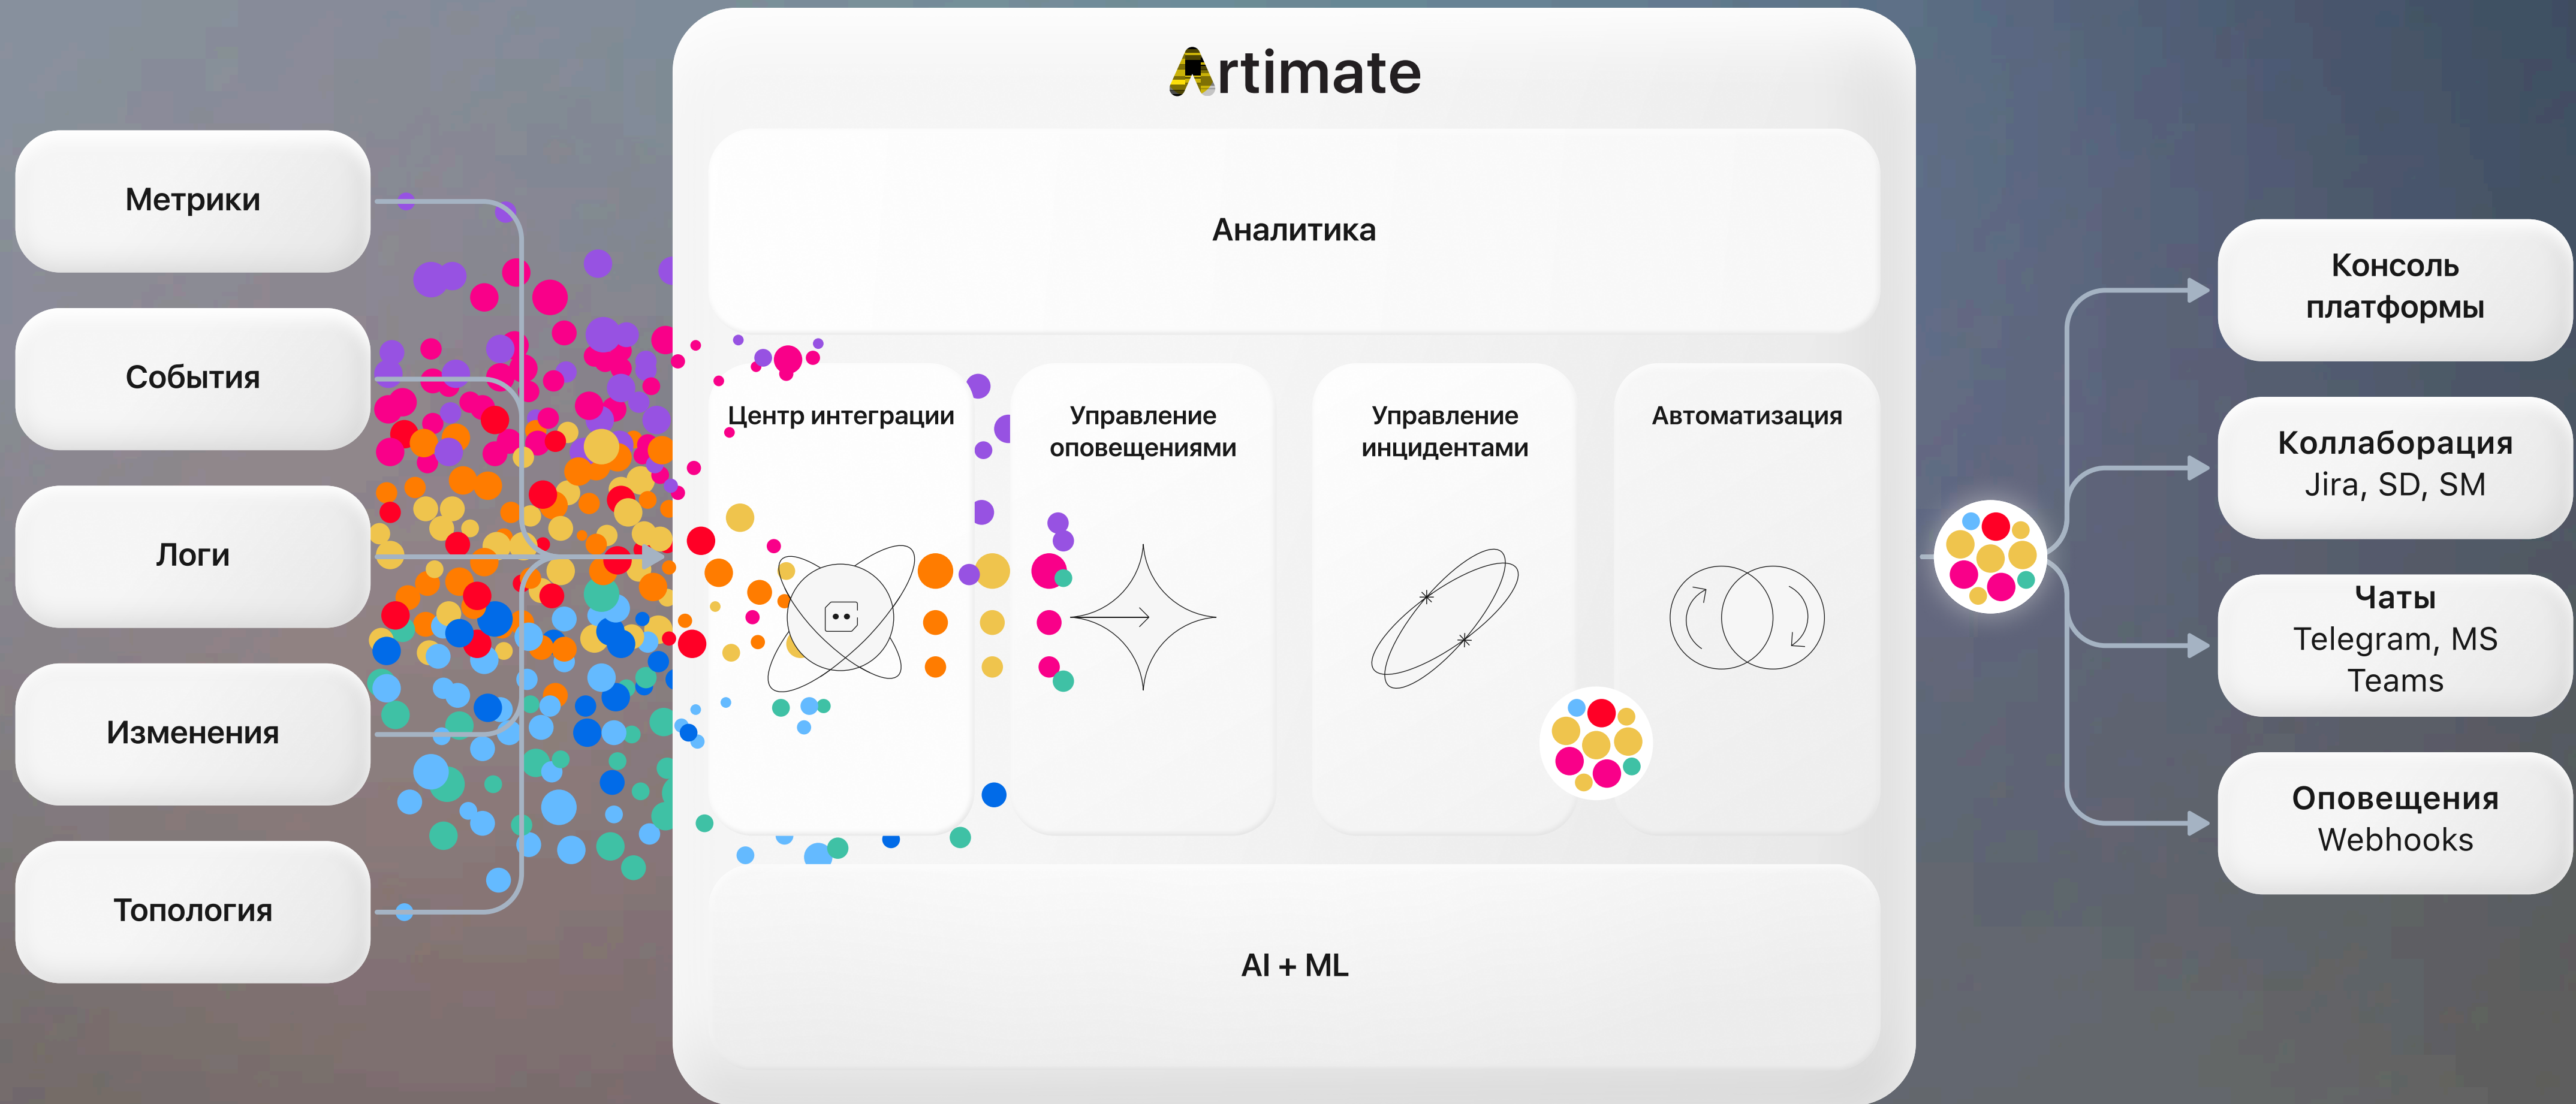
Метрики

События

Логи

Изменения

Топология

Artimate

Аналитика

Центр интеграции

Управление оповещениями

Управление инцидентами

Автоматизация

AI + ML

Консоль платформы

Коллаборация
Jira, SD, SM

Чаты
Telegram, MS Teams

Оповещения
Webhooks